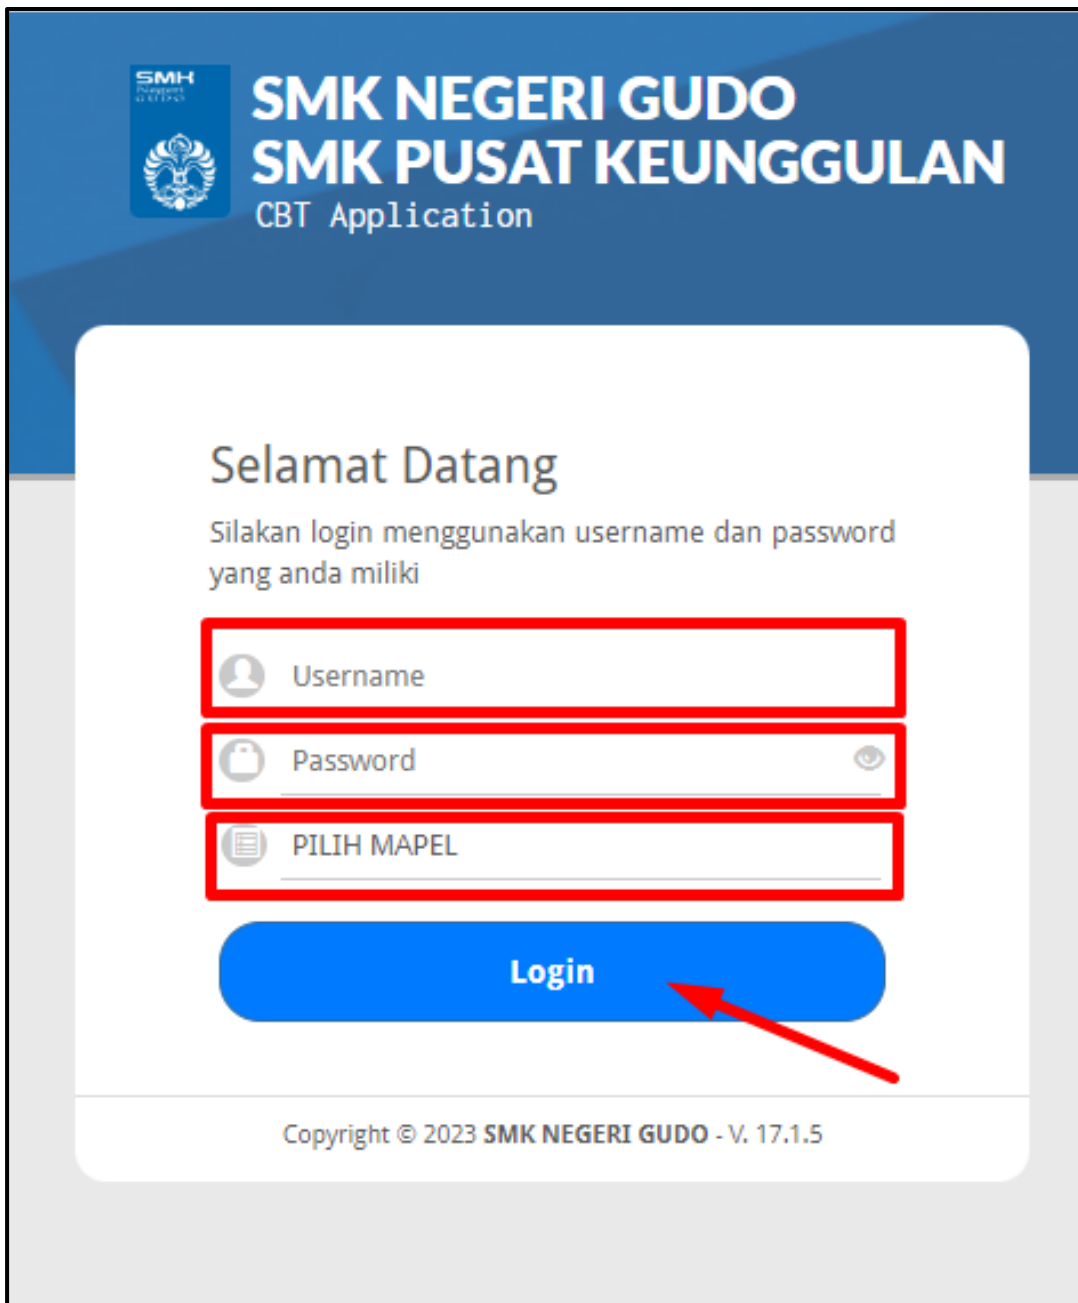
SMK Negeri GUDO

SMK NEGERI GUDO
SMK PUSAT KEUNGGULAN
CBT Application

Selamat Datang

Silakan login menggunakan username dan password yang anda miliki

Username

Password

PILIH MAPEL

Login

Copyright © 2023 SMK NEGERI GUDO - V. 17.1.5